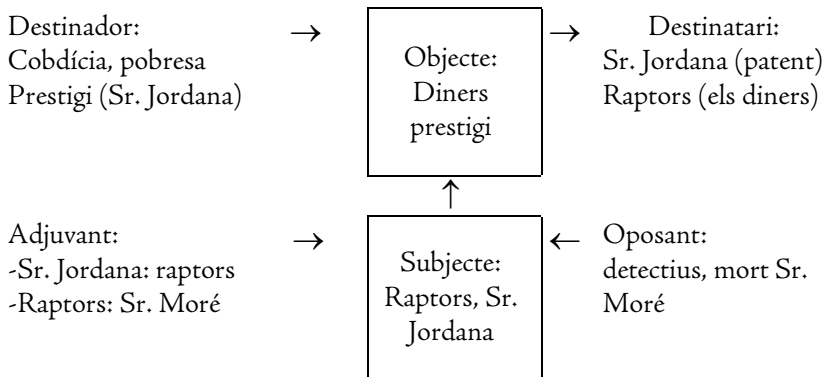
Destinador:
Cobdícia, pobresa
Prestigi (Sr. Jordana)

→

Objecte:
Diners
prestigi

→

Destinatari:
Sr. Jordana (patent)
Raptors (els diners)

↑

Adjuvant:
-Sr. Jordana: raptors
-Raptors: Sr. Moré

→

Subjecte:
Raptors, Sr.
Jordana

←

Oposant:
detectius, mort Sr.
Moré